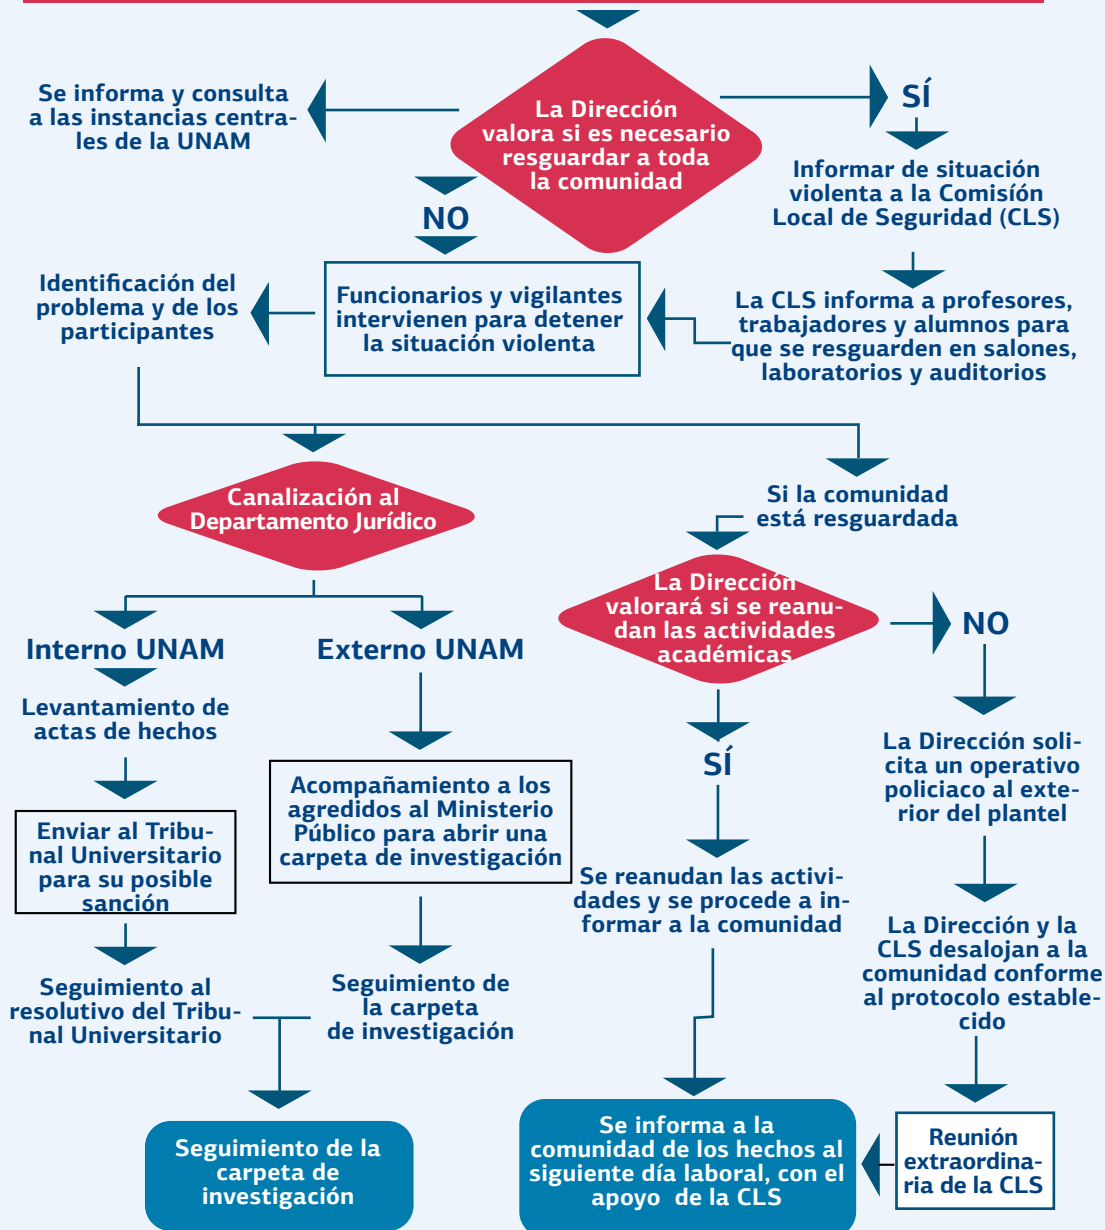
La Dirección valora si es necesario resguardar a toda la comunidad

Se informa y consulta a las instancias centrales de la UNAM

SÍ

Informar de situación violenta a la Comisíón Local de Seguridad (CLS)

NO

Funcionarios y vigilantes intervienen para detener la situación violenta

Identificación del problema y de los participantes

La CLS informa a profesores, trabajadores y alumnos para que se resguarden en salones, laboratorios y auditorios

Canalización al Departamento Jurídico

Si la comunidad está resguardada

La Dirección valorará si se reanudan las actividades académicas

NO

Interno UNAM

Externo UNAM

Levantamiento de actas de hechos

Enviar al Tribunal Universitario para su posible sanción

Seguimiento al resolutivo del Tribunal Universitario

Acompañamiento a los agredidos al Ministerio Público para abrir una carpeta de investigación

Seguimiento de la carpeta de investigación

SÍ

Se reanudan las actividades y se procede a informar a la comunidad

La Dirección solicita un operativo policiaco al exterior del plantel

La Dirección y la CLS desalojan a la comunidad conforme al protocolo establecido

Seguimiento de la carpeta de investigación

Se informa a la comunidad de los hechos al siguiente día laboral, con el apoyo de la CLS

Reunión extraordinaria de la CLS